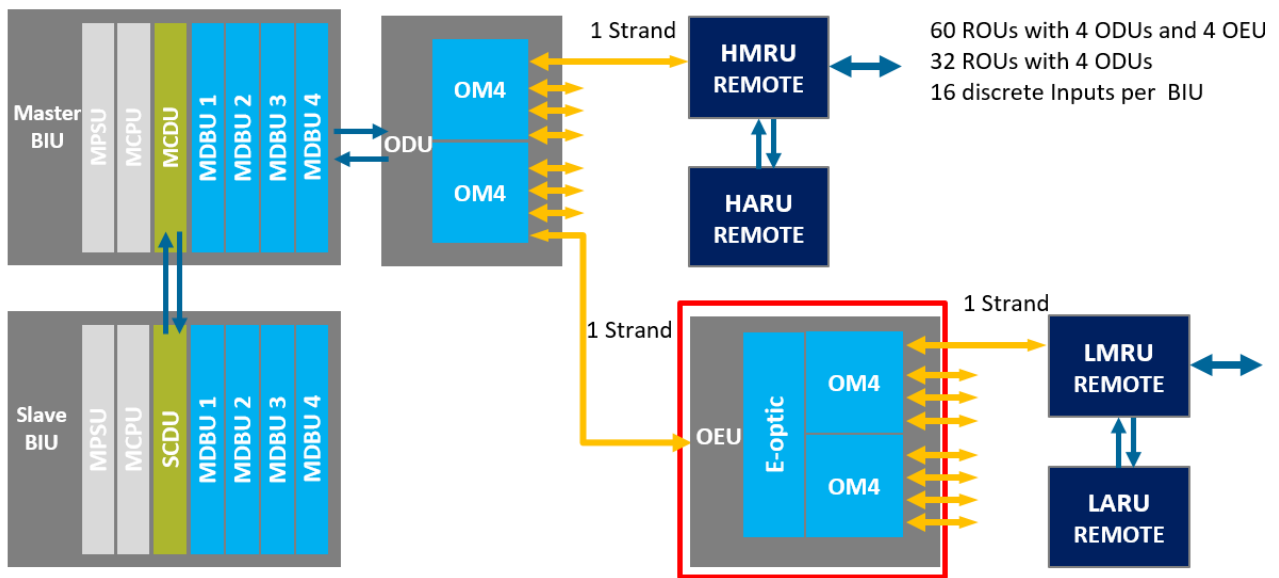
Master BIU

MPSU

MCPU

MCDU

MDBU 1

MDBU 2

MDBU 3

MDBU 4

ODU

OM4

OM4

1 Strand

HMRU REMOTE

HARU REMOTE

60 ROUs with 4 ODUs and 4 OEU
32 ROUs with 4 ODUs
16 discrete Inputs per BIU

Slave BIU

MPSU

MCPU

SCDU

MDBU 1

MDBU 2

MDBU 3

MDBU 4

1 Strand

OEU

E-optic

OM4

OM4

1 Strand

LMRU REMOTE

LARU REMOTE